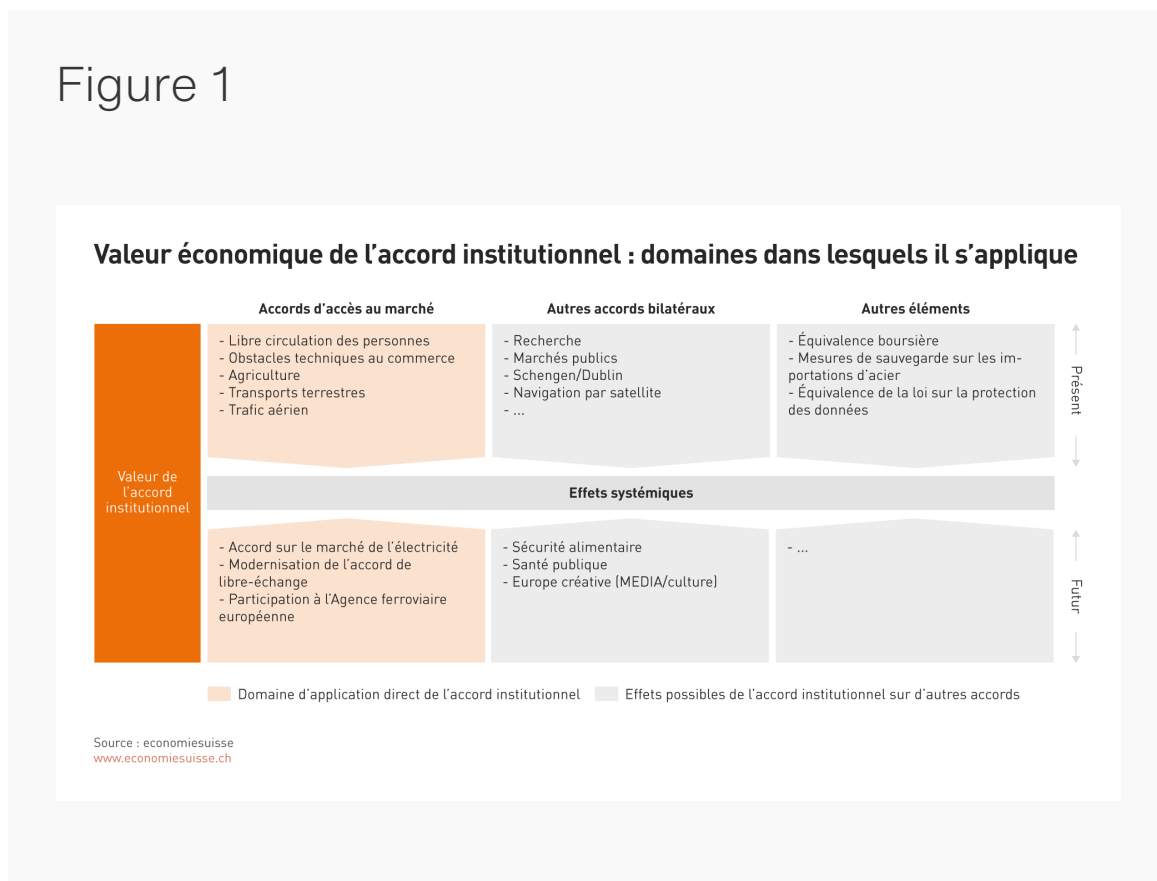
Figure 1

Valeur économique de l'accord institutionnel : domaines dans lesquels il s'applique

Accords d'accès au marché

Autres accords bilatéraux

Autres éléments

Valeur de l'accord institutionnel

- Libre circulation des personnes
- Obstacles techniques au commerce
- Agriculture
- Transports terrestres
- Trafic aérien

- Recherche
- Marchés publics
- Schengen/Dublin
- Navigation par satellite
- ...

- Équivalence boursière
- Mesures de sauvegarde sur les importations d'acier
- Équivalence de la loi sur la protection des données

Présent

Effets systémiques

- Accord sur le marché de l'électricité
- Modernisation de l'accord de libre-échange
- Participation à l'Agence ferroviaire européenne

- Sécurité alimentaire
- Santé publique
- Europe créative (MEDIA/culture)

- ...

Futur

Domaine d'application direct de l'accord institutionnel

Effets possibles de l'accord institutionnel sur d'autres accords

Source : economiesuisse
www.economiesuisse.ch